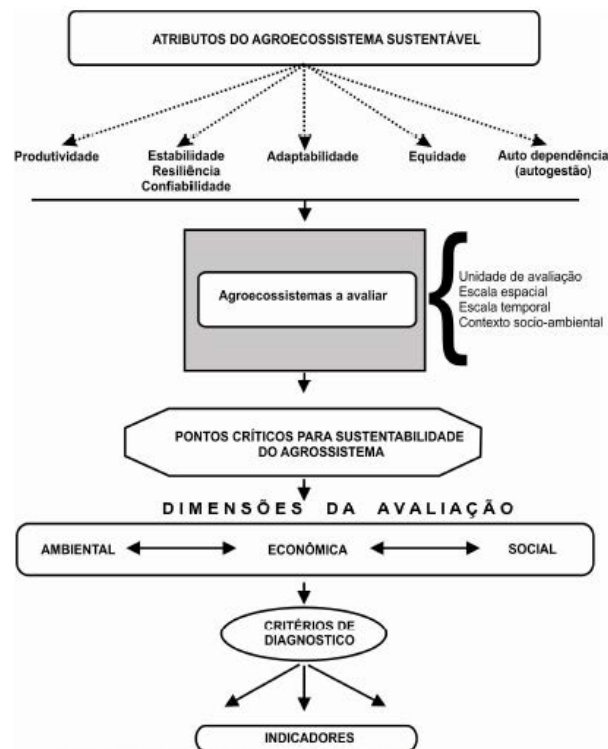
ATRIBUTOS DO AGROECOSSISTEMA SUSTENTÁVEL

Produtividade

Estabilidade
Resiliência
Confiabilidade

Adaptabilidade

Equidade

Auto dependência
(autogestão)

Agroecossistemas a avaliar

Unidade de avaliação
Escala espacial
Escala temporal
Contexto socio-ambiental

PONTOS CRÍTICOS PARA SUSTENTABILIDADE DO AGROSSISTEMA

DIMENSÕES DA AVALIAÇÃO

AMBIENTAL

ECONÔMICA

SOCIAL

CRITÉRIOS DE DIAGNOSTICO

INDICADORES